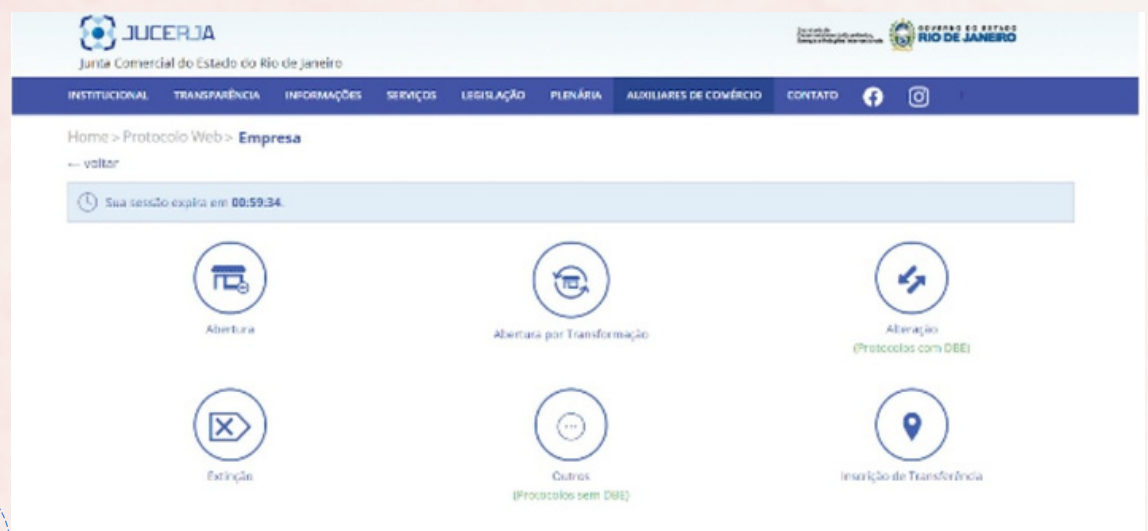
JUCERJA
Junta Comercial do Estado do Rio de Janeiro

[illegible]

GOVERNO DO ESTADO RIO DE JANEIRO

INSTITUCIONAL TRANSPARÊNCIA INFORMAÇÕES SERVIÇOS LEGISLAÇÃO PLENÁRIA AUXILIARES DE COMÉRCIO CONTATO

Home > Protocolo Web > Empresa

← voltar

Sua sessão expira em 00:59:34.

Abertura

Abertura por Transformação

Alteração
(Protocolos com DBE)

Extinção

Outros
(Protocolos sem DBE)

Inscrição de Transferência